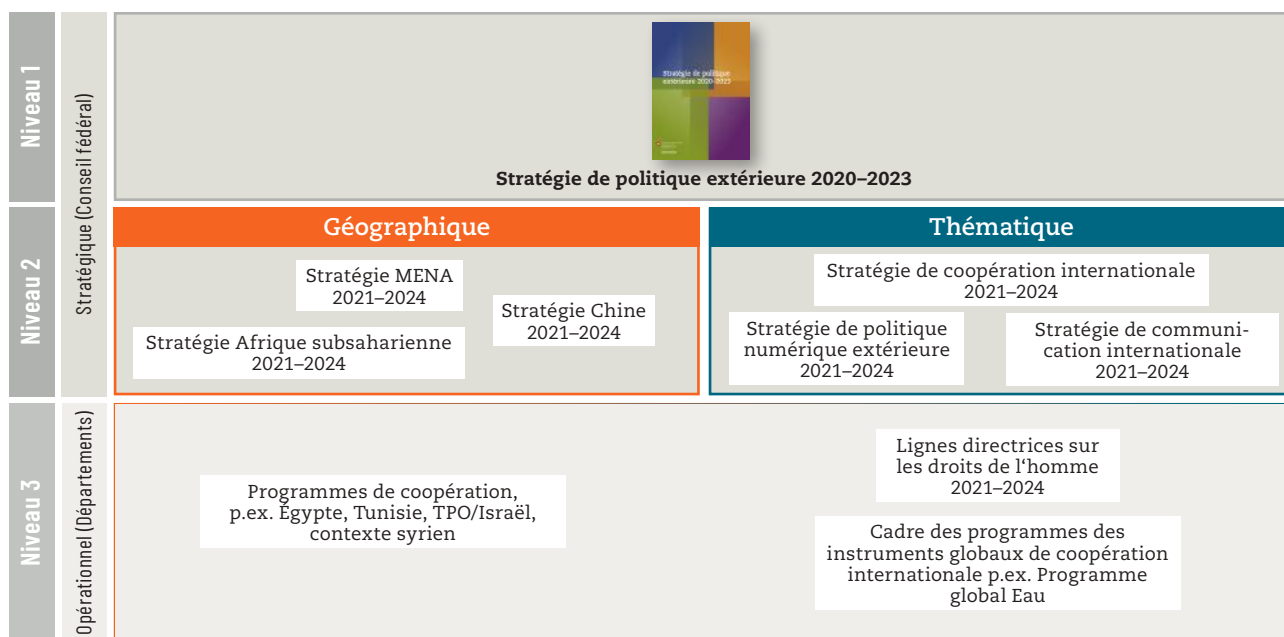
Niveau 1

Stratégique (Conseil fédéral)

Stratégie de politique extérieure 2020–2023

Stratégie de politique extérieure 2020–2023

Niveau 2

Géographique

Stratégie MENA 2021–2024

Stratégie Chine 2021–2024

Stratégie Afrique subsaharienne 2021–2024

Thématique

Stratégie de coopération internationale 2021–2024

Stratégie de politique numérique extérieure 2021–2024

Stratégie de communication internationale 2021–2024

Niveau 3

Opérationnel (Départements)

Programmes de coopération, p.ex. Égypte, Tunisie, TPO/Israël, contexte syrien

Lignes directrices sur les droits de l'homme 2021–2024

Cadre des programmes des instruments globaux de coopération internationale p.ex. Programme global Eau